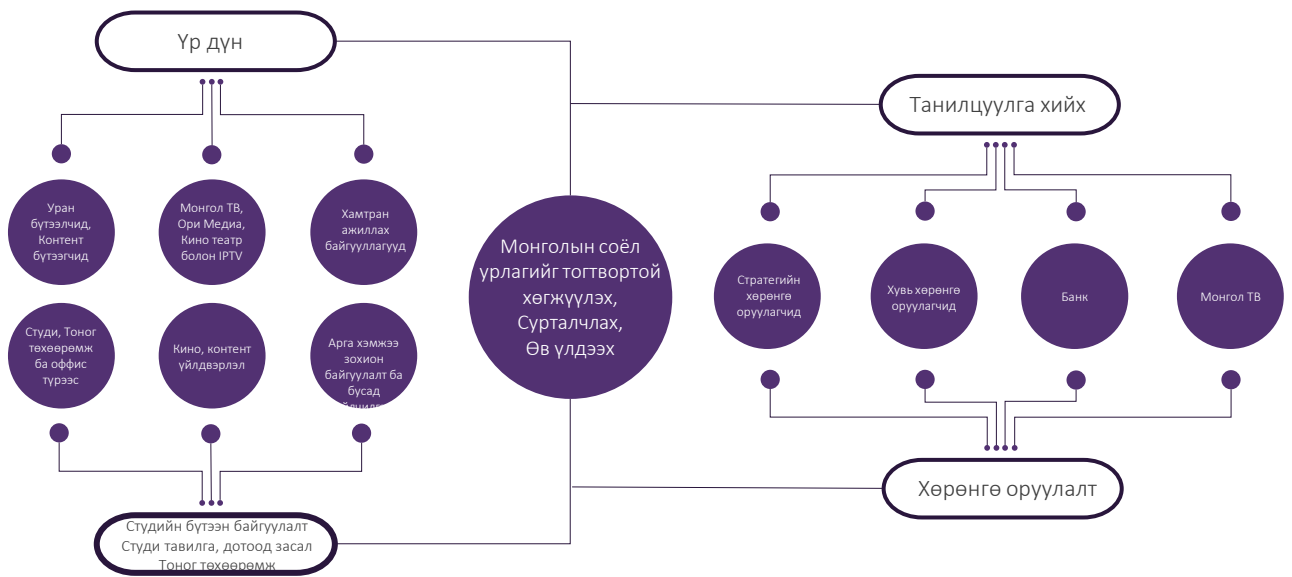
Үр дүн

Уран бүтээлчид, Контент бүтээгчид

Монгол ТВ, Ори Медиа, Кино театр болон IPTV

Хамтран ажиллах байгууллагууд

Студи, Тоног төхөөрөмж ба оффис түрээс

Кино, контент үйлдвэрлэл

Арга хэмжээ зохион байгуулалт ба бусад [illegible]

Студийн бүтээн байгуулалт
Студи тавилга, дотоод засал
Тоног төхөөрөмж

Монголын соёл урлагийг тогтвортой хөгжүүлэх, Сурталчлах, Өв үлдээх

Танилцуулга хийх

Стратегийн хөрөнгө оруулагчид

Хувь хөрөнгө оруулагчид

Банк

Монгол ТВ

Хөрөнгө оруулалт